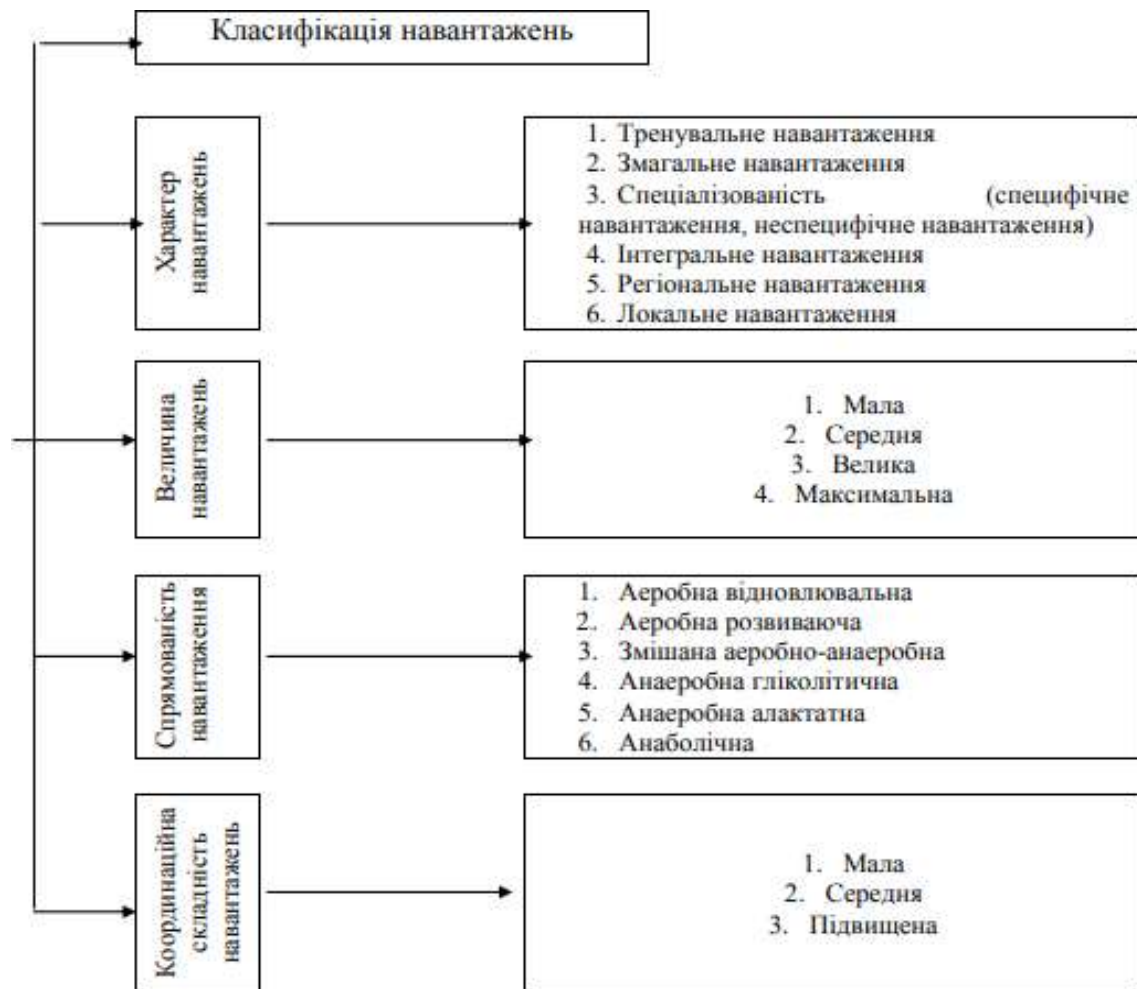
Класифікація навантажень

Характер навантажень

1. Тренувальне навантаження
2. Змагальне навантаження
3. Спеціалізованість (специфічне навантаження, неспецифічне навантаження)
4. Інтегральне навантаження
5. Регіональне навантаження
6. Локальне навантаження

Величина навантажень

1. Мала
2. Середня
3. Велика
4. Максимальна

Спрямованість навантаження

1. Аеробна відновлювальна
2. Аеробна розвиваюча
3. Змішана аеробно-анаеробна
4. Анаеробна гліколітична
5. Анаеробна алактатна
6. Анаболічна

Координаційна складність навантажень

1. Мала
2. Середня
3. Підвищена